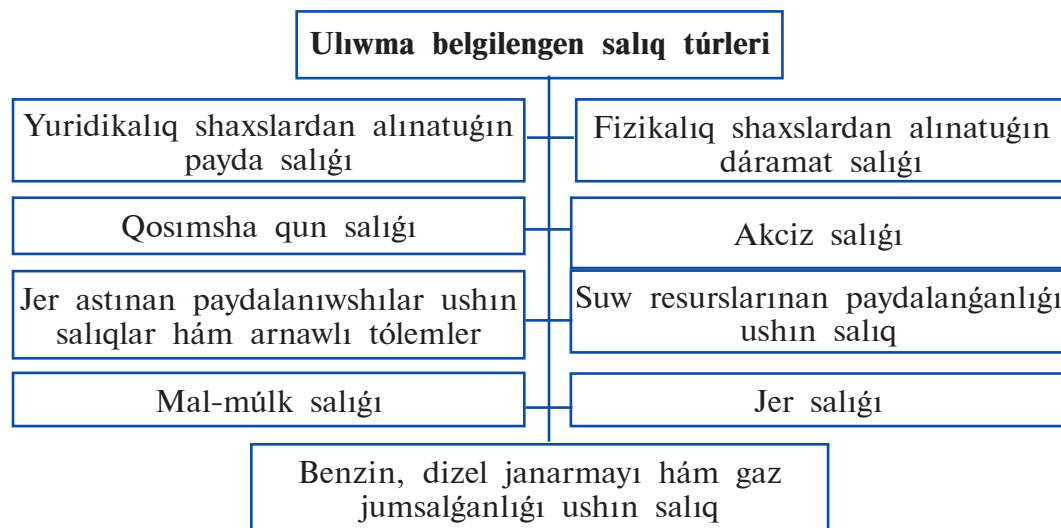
Ulıwma belgilengen salıq túrleri

Yuridikalıq shaxslardan alınatuǵın payda salıǵı

Fizikalıq shaxslardan alınatuǵın dáramat salıǵı

Qosımsha qun salıǵı

Akciz salıǵı

Jer astınan paydalanıwshılar ushın salıqlar hám arnawlı tólemler

Suw resurslarınan paydalanǵanlıǵı ushın salıq

Mal-múlk salıǵı

Jer salıǵı

Benzin, dizel janarmayı hám gaz jumsalǵanlıǵı ushın salıq